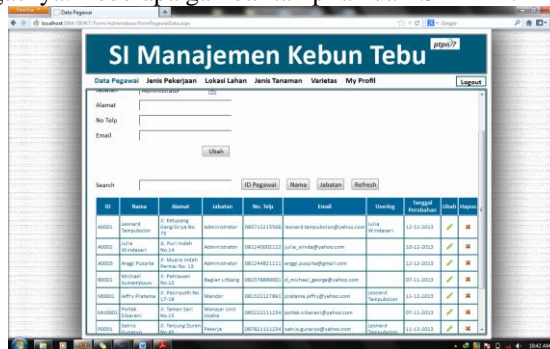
Data Pegawai

localhost/SIM-SIMKT/Form/Administrator/FormPegawaiData.aspx

SI Manajemen Kebun Tebu

ptpn 7

Data Pegawai   Jenis Pekerjaan   Lokasi Lahan   Jenis Tanaman   Varietas   My Profil

Logout

Jabatan   Administrator

Alamat

No Telp

Email

Ubah

Search   ID Pegawai   Nama   Jabatan   Refresh

| ID | Nama | Alamat | Jabatan | No. Telp | Email | Userlog | Tanggal Perubahan | Ubah | Hapus |
|---|---|---|---|---|---|---|---|---|---|
| A0001 | leonard Tampubolon | Jl. Ketupang Gang Griya No. 75 | Administrator | 085712215566 | leonard.tampubolon@yahoo.com | Julia Windasari | 12-12-2013 | | |
| A0002 | Julia Windasari | Jl. Puri Indah No.14 | Administrator | 081240001122 | julia_winda@yahoo.com | | 10-12-2013 | | |
| A0003 | Anggi Puspita | Jl. Muara Indah Permai No. 13 | Administrator | 081244821111 | anggi.puspita@gmail.com | | 12-12-2013 | | |
| B0001 | Michael Sumentpouw | Jl. Pahlawan No.13 | Bagian Litbang | 082378889001 | d_michael_george@yahoo.com | | 07-11-2013 | | |
| M0001 | Jeffry Pratama | Jl. Pasirgudih No. 17-18 | Mandor | 081322127891 | pratama.jeffry@yahoo.com | Leonard Tampubolon | 11-12-2013 | | |
| MU0001 | Poltak Cibarani | Jl. Taman Sari No.15 | Manajer Unit Usaha | 085222111234 | poltak.cibarani@yahoo.com | | 07-12-2013 | | |
| P0001 | Satrio Gunarso | Jl. Tanjung Duren No.45 | Pekerja | 087821121234 | satrio.gunarso@yahoo.com | Leonard Tampubolon | 10-12-2013 | | |